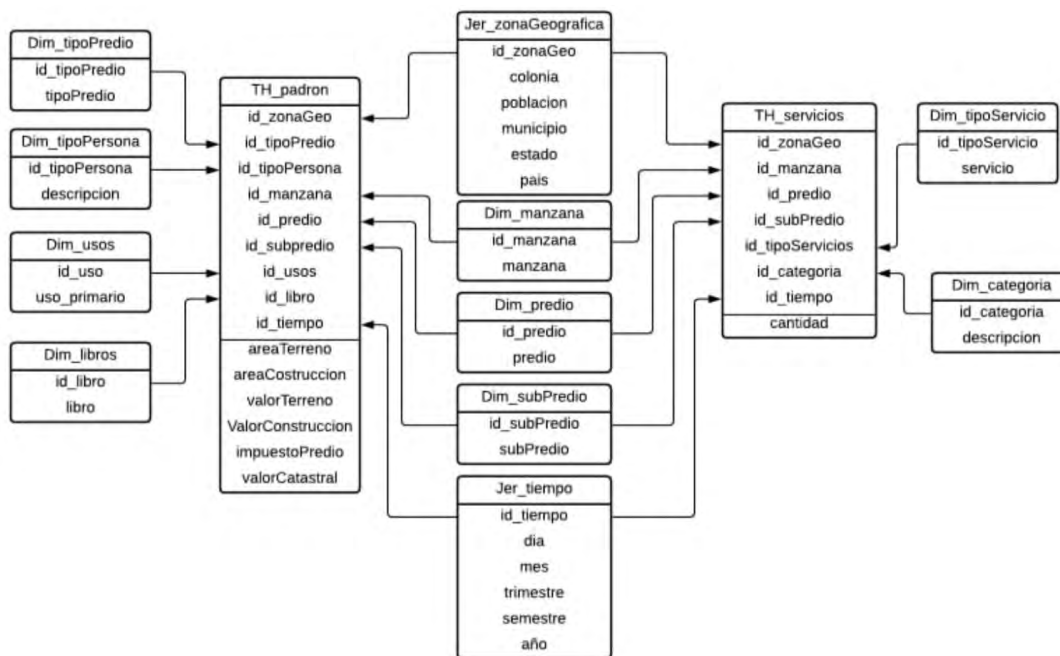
Dim_tipoPredio
id_tipoPredio
tipoPredio

Dim_tipoPersona
id_tipoPersona
descripcion

Dim_usos
id_uso
uso_primario

Dim_libros
id_libro
libro

TH_padron
id_zonaGeo
id_tipoPredio
id_tipoPersona
id_manzana
id_predio
id_subpredio
id_usos
id_libro
id_tiempo
areaTerreno
areaCostruccion
valorTerreno
ValorConstruccion
impuestoPredio
valorCatastral

Jer_zonaGeografica
id_zonaGeo
colonia
poblacion
municipio
estado
pais

Dim_manzana
id_manzana
manzana

Dim_predio
id_predio
predio

Dim_subPredio
id_subPredio
subPredio

Jer_tiempo
id_tiempo
dia
mes
trimestre
semestre
año

TH_servicios
id_zonaGeo
id_manzana
id_predio
id_subPredio
id_tipoServicios
id_categoria
id_tiempo
cantidad

Dim_tipoServicio
id_tipoServicio
servicio

Dim_categoria
id_categoria
descripcion